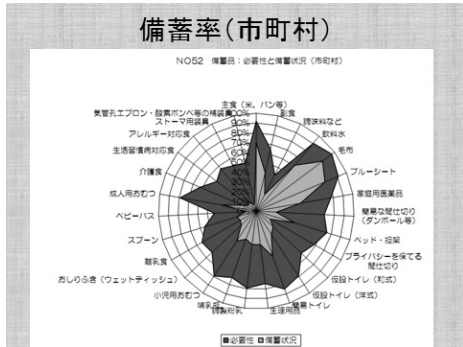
備蓄率(市町村)

NO52 備蓄品:必要性と備蓄状況(市町村)

主食(米、パン等)
副食
調味料など
飲料水
毛布
ブルーシート
家庭用医薬品
簡易な間仕切り(ダンボール等)
ベッド・担架
プライバシーを保てる間仕切り
仮設トイレ(和式)
仮設トイレ(洋式)
簡易トイレ
生理用品
調製粉乳
哺乳瓶
小児用おむつ
おしりふき(ウェットティッシュ)
離乳食
スプーン
ベビーバス
成人用おむつ
介護食
生活習慣病対応食
アレルギー対応食
ストーマ用装具
気管孔エプロン・酸素ボンベ等の補装具

100%
90%
80%
70%
60%
50%
40%
30%
20%
10%
0%

■必要性 ■備蓄状況